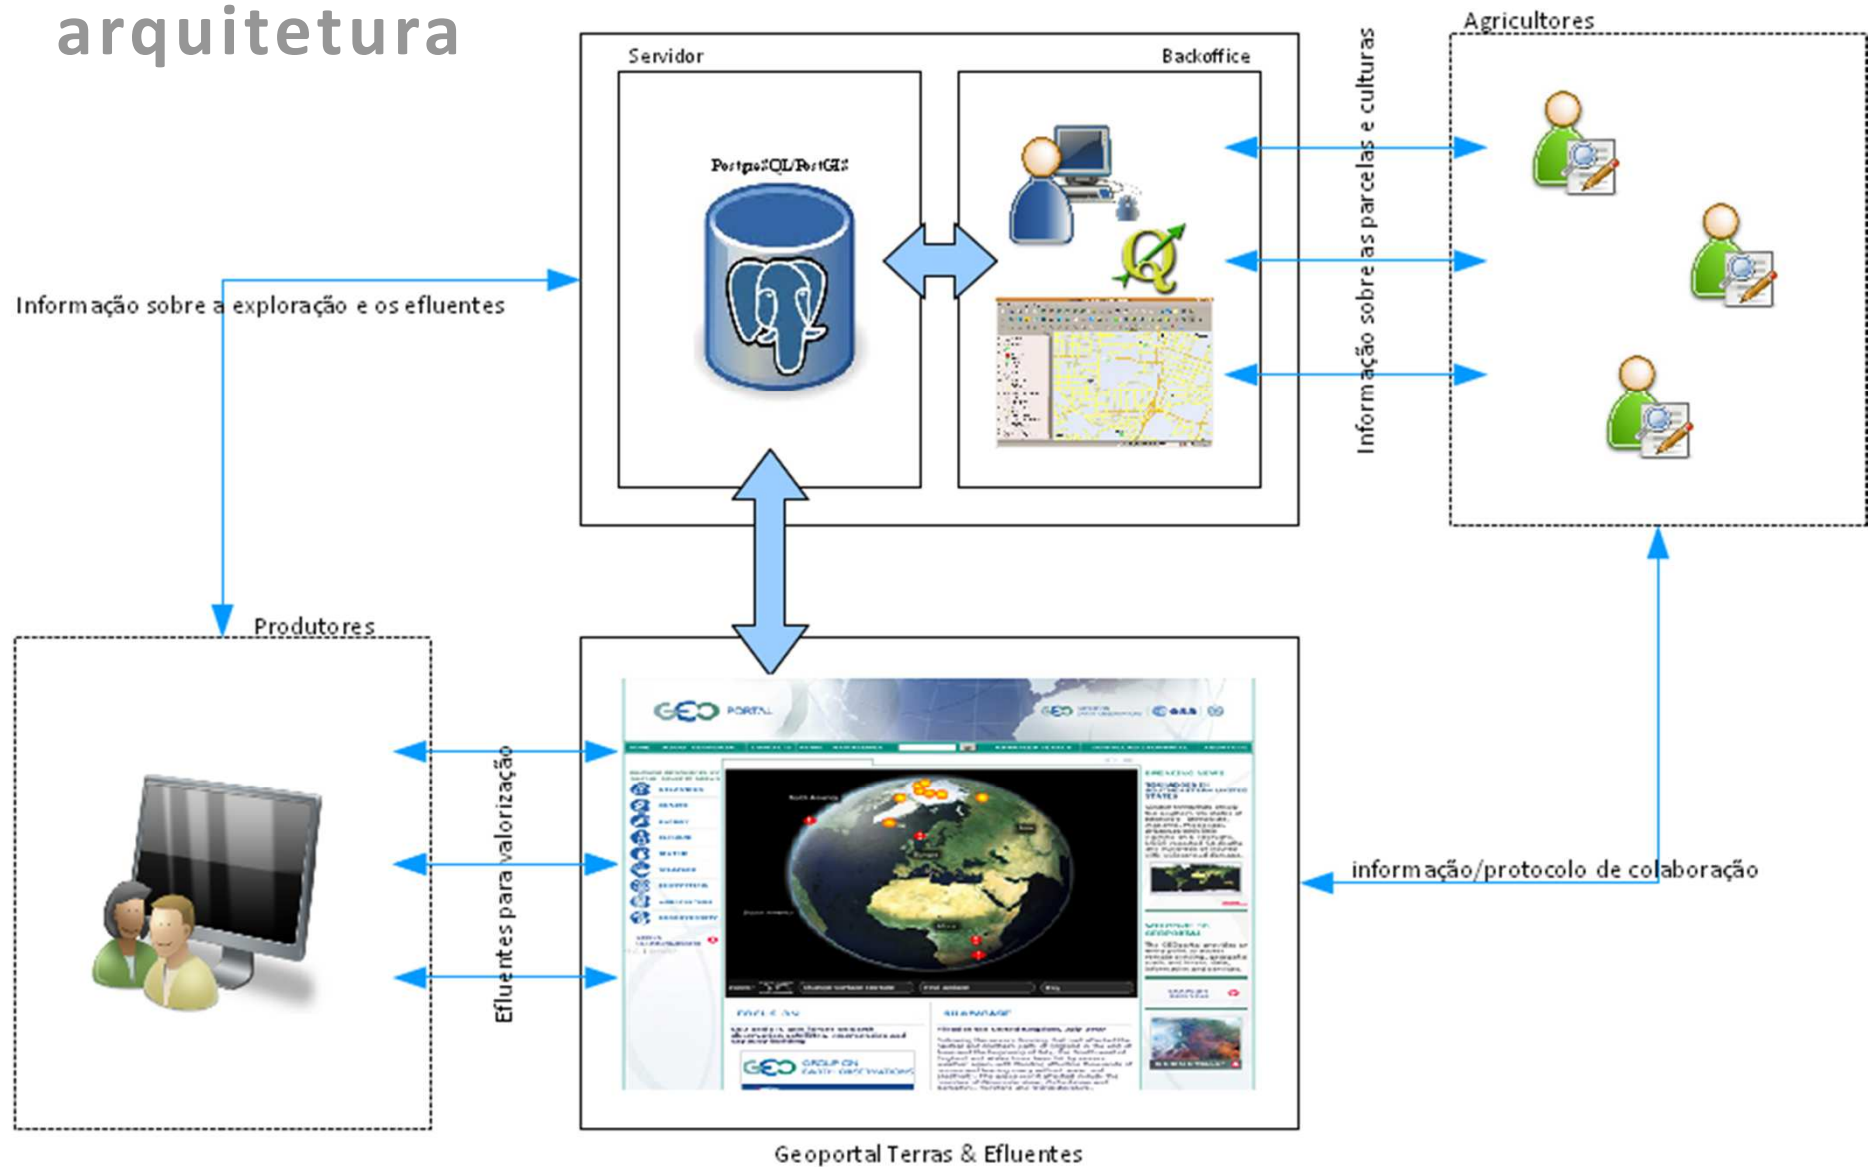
arquitetura

Servidor

PostgreSQL/PostGIS

Backoffice

Informação sobre as parcelas e culturas

Agricultores

Informação sobre a exploração e os efluentes

Produtores

Efluentes para valorização

GEO PORTAL

informação/protocolo de colaboração

Geoportal Terras & Efluentes